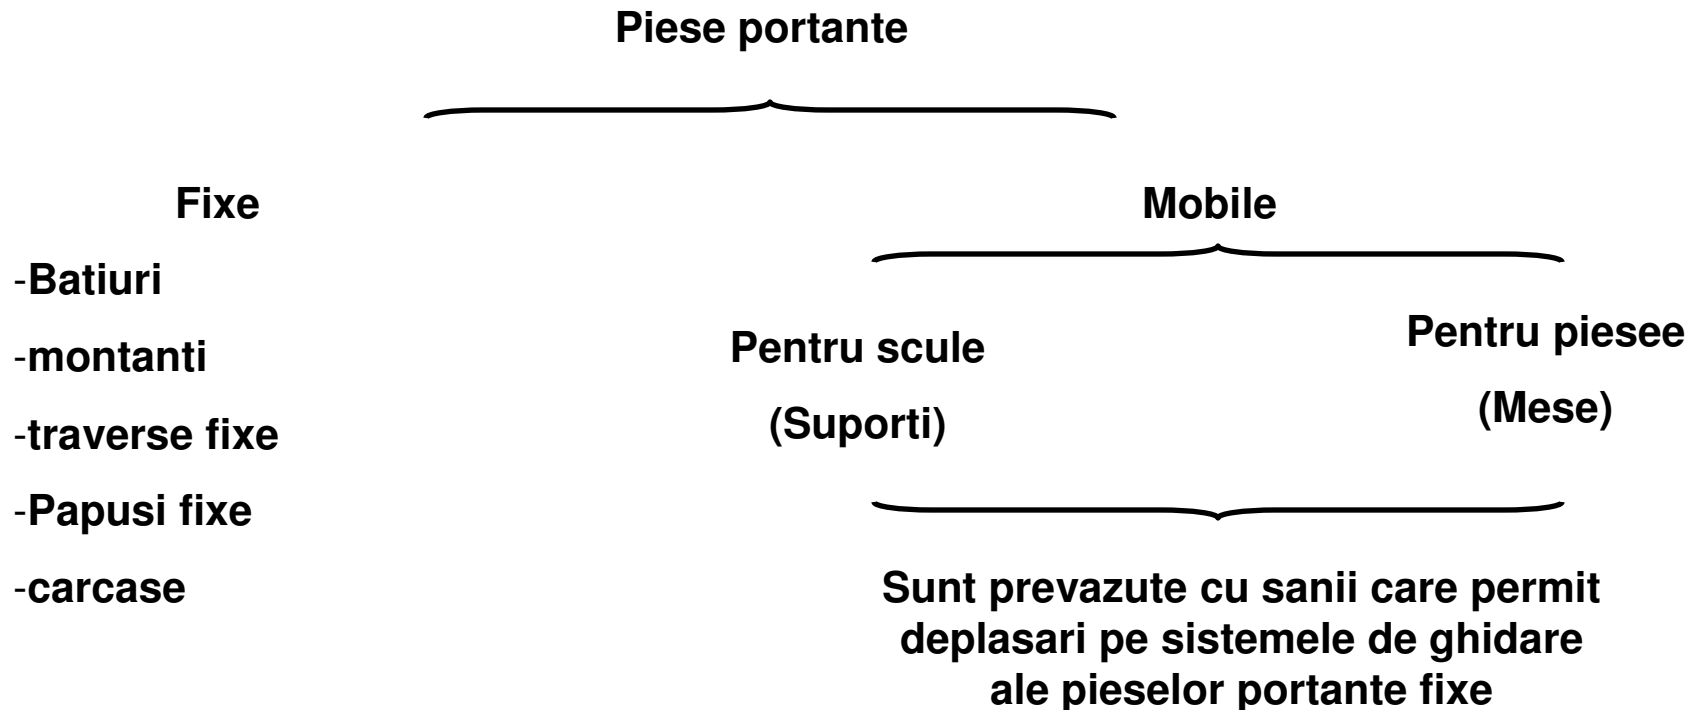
Piese portante

Fixe

-Batiuri

-montanti

-traverse fixe

-Papusi fixe

-carcase

Mobile

Pentru scule

(Suporti)

Pentru piesee

(Mese)

Sunt prevazute cu sanii care permit deplasari pe sistemele de ghidare ale pieselor portante fixe